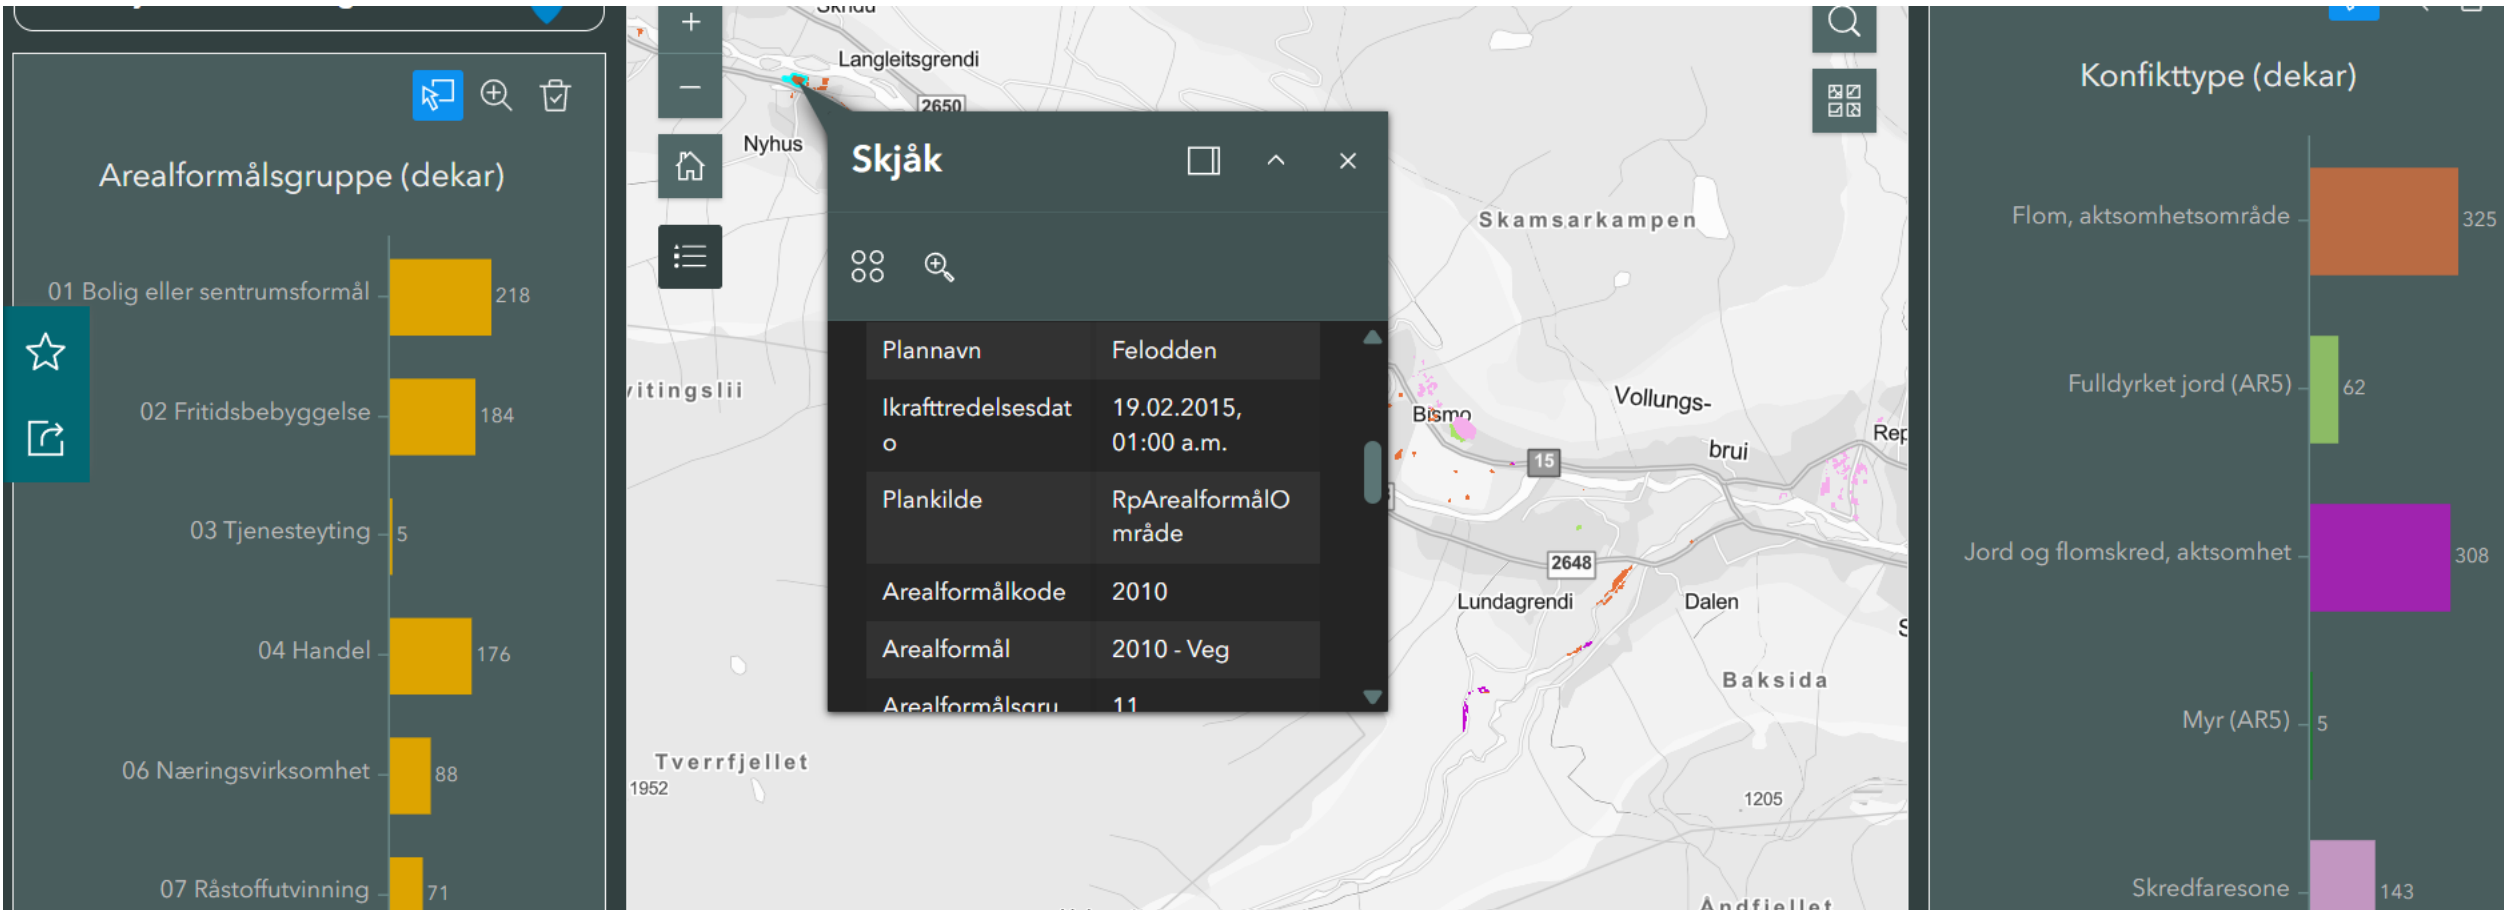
Arealformålsgruppe (dekar)

01 Bolig eller sentrumsformål 218
02 Fritidsbebyggelse 184
03 Tjenesteyting 5
04 Handel 176
06 Næringsvirksomhet 88
07 Råstoffutvinning 71

Langleitsgrendi
2650
Nyhus
Skamsarkampen
vitingslii
Bismo
Vollungs-
brui
15
Rep
2648
Lundagrendi
Dalen
Baksida
Tverrfjellet
1952
1205
Andfjellet

Skjåk

| Plannavn | Felodden |
|---|---|
| Ikrafttredelsesdato | 19.02.2015, 01:00 a.m. |
| Plankilde | RpArealformålOmråde |
| Arealformålkode | 2010 |
| Arealformål | 2010 - Veg |
| Arealformålsgru | 11 |

Konfikttype (dekar)

Flom, aktsomhetsområde 325
Fulldyrket jord (AR5) 62
Jord og flomskred, aktsomhet 308
Myr (AR5) 5
Skredfaresone 143